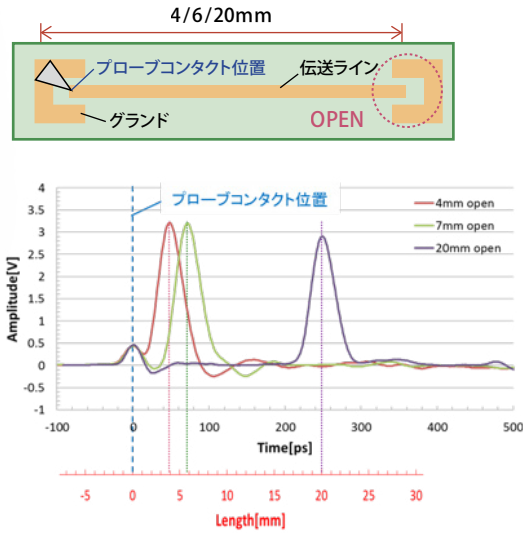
4/6/20mm

プローブコンタクト位置

伝送ライン

グランド

OPEN

プローブコンタクト位置

4mm open
7mm open
20mm open

Amplitude[V]

4
3.5
3
2.5
2
1.5
1
0.5
0
-0.5
-1

-100
0
100
200
300
400
500

Time[ps]

-5
0
5
10
15
20
25
30

Length[mm]